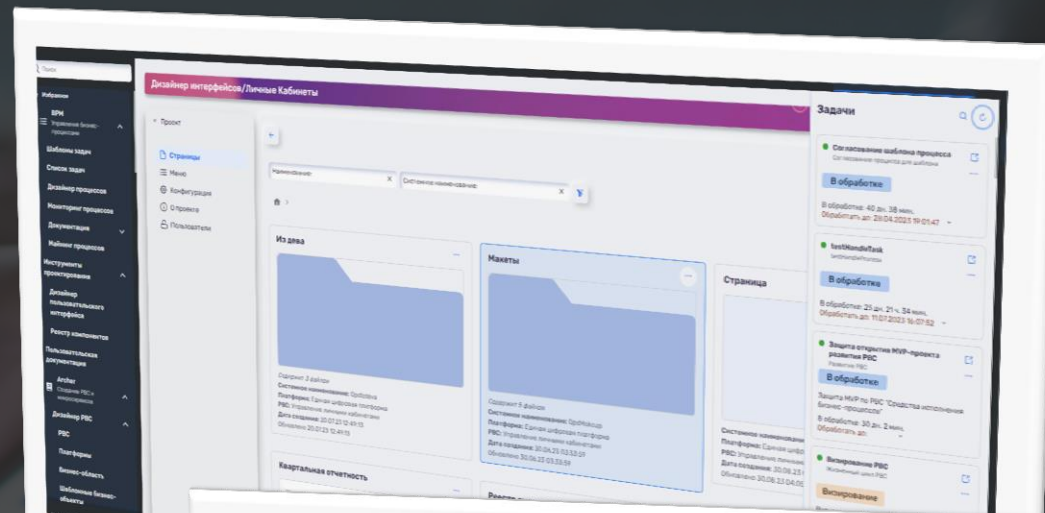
Поиск

Избранное

BPM
Управление бизнес-процессами

Шаблоны задач

Список задач

Дизайнер процессов

Мониторинг процессов

Документация

Майнинг процессов

Инструменты проектирования

Дизайнер пользовательского интерфейса

Реестр компонентов

Пользовательская документация

Archer
Создание PBC и микросервисов

Дизайнер PBC

PBC

Платформы

Бизнес-область

Шаблонные бизнес-объекты

Дизайнер интерфейсов/Личные Кабинеты

Проект

Страницы

Меню

Конфигурация

О проекте

Пользователи

Наименование

Системное наименование

Из дева

Одержит 2 файлов
Системное наименование: OpdIdea
Платформа: Единая цифровая платформа
PBC: Управление личными кабинетами
Дата создания: 20.07.23 12:49:15
Обновлено: 20.07.23 12:49:15

Макеты

Одержит 5 файлов
Системное наименование: OpdMockup
Платформа: Единая цифровая платформа
PBC: Управление личными кабинетами
Дата создания: 30.06.23 03:53:59
Обновлено: 30.06.23 03:53:59

Страница

Системное наименование
Платформа: Единая цифр
PBC: Управление личны
Дата создания: 30.06.23
Обновлено: 30.06.23 04:0

Квартальная отчетность

Реестр

Задачи

Согласование шаблона процесса
Согласование процесса для шаблона
В обработке
В обработке: 40 дн. 38 мин.
Обработать до: 28.04.2023 19:01:47

testHandleTask
testHandleProcess
В обработке
В обработке: 25 дн. 21 ч. 34 мин.
Обработать до: 11.07.2023 16:07:52

Защита открытия MVP-проекта развития PBC
Развитие PBC
В обработке
Защита MVP по PBC "Средства исполнения бизнес-процессов"
В обработке: 30 дн. 2 мин.
Обработать до:

Визирование PBC
Жизненный цикл PBC
Визирование